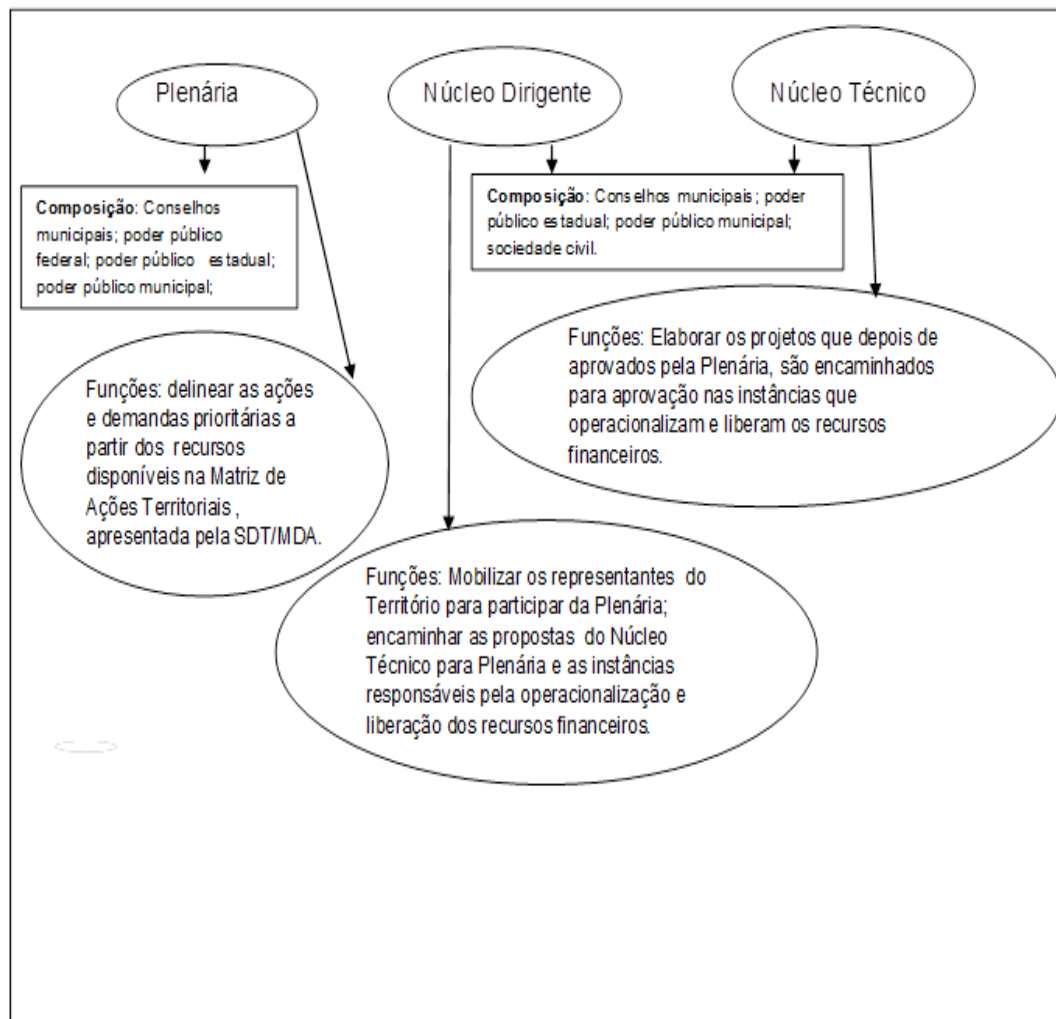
Plenária

Núcleo Dirigente

Núcleo Técnico

**Composição**: Conselhos municipais; poder público federal; poder público estadual; poder público municipal;

**Composição**: Conselhos municipais; poder público estadual; poder público municipal; sociedade civil.

Funções: Elaborar os projetos que depois de aprovados pela Plenária, são encaminhados para aprovação nas instâncias que operacionalizam e liberam os recursos financeiros.

Funções: delinear as ações e demandas prioritárias a partir dos recursos disponíveis na Matriz de Ações Territoriais, apresentada pela SDT/MDA.

Funções: Mobilizar os representantes do Território para participar da Plenária; encaminhar as propostas do Núcleo Técnico para Plenária e as instâncias responsáveis pela operacionalização e liberação dos recursos financeiros.